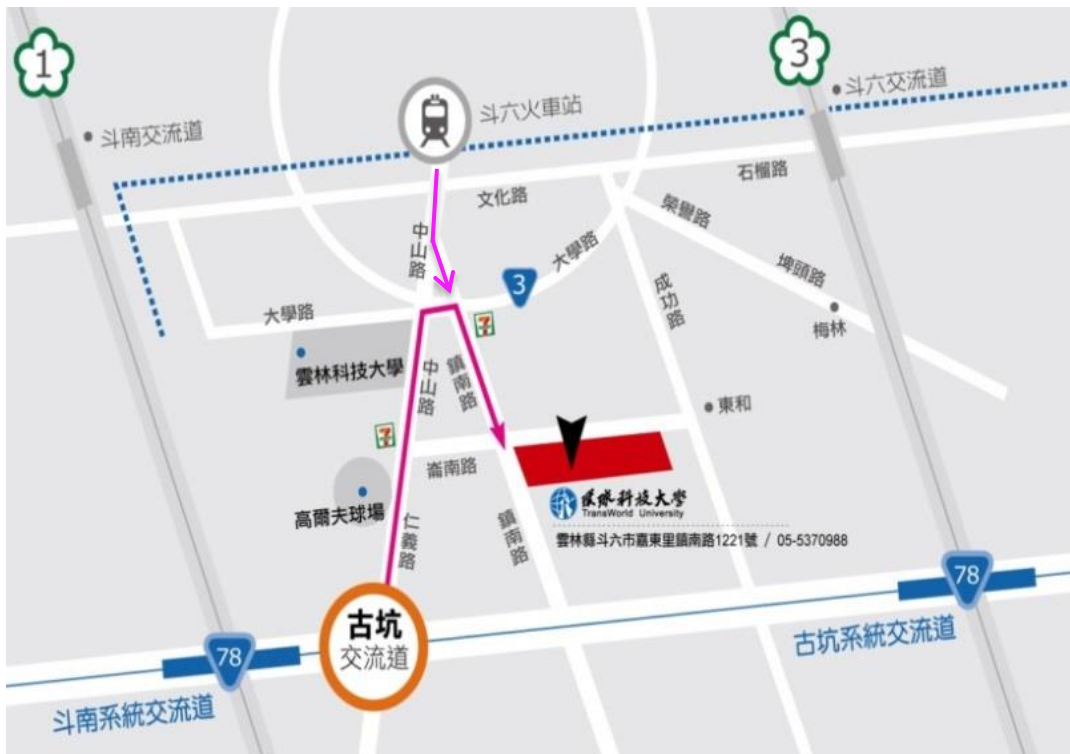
1

3

斗南交流道

斗六火車站

斗六交流道

石榴路

文化路

榮譽路

中山路

大學路

3

埤頭路

成功路

大學路

梅林

雲林科技大學

中山路

鎮南路

東和

崙南路

高爾夫球場

仁義路

鎮南路

環球科技大學
TransWorld University

雲林縣斗六市嘉東里鎮南路1221號 / 05-5370988

78

古坑
交流道

78

古坑系統交流道

斗南系統交流道